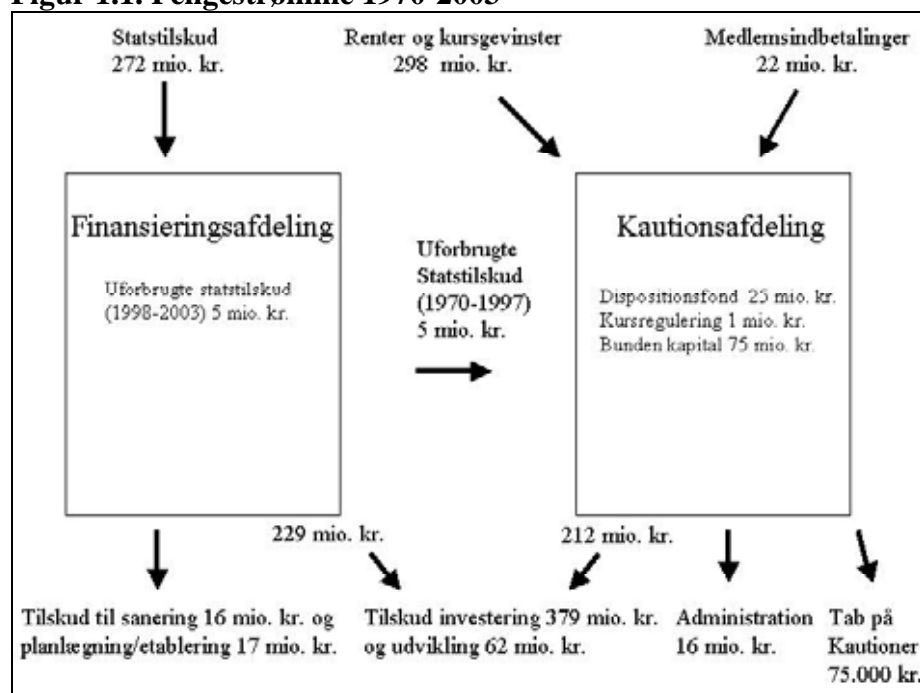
Figur 1.1. Pengestrømme 1970-2003

Statstilskud
272 mio. kr.

Renter og kursgevinster
298 mio. kr.

Medlemsindbetalinger
22 mio. kr.

Finansieringsafdeling

Uforbrugte statstilskud (1998-2003) 5 mio. kr.

Uforbrugte Statstilskud (1970-1997) 5 mio. kr.

Kautionsafdeling

Dispositionsfond 25 mio. kr.
Kursregulering 1 mio. kr.
Bunden kapital 75 mio. kr.

229 mio. kr.

212 mio. kr.

Tilskud til sanering 16 mio. kr. og planlægning/etablering 17 mio. kr.

Tilskud investering 379 mio. kr. og udvikling 62 mio. kr.

Administration 16 mio. kr.

Tab på Kautioner 75.000 kr.